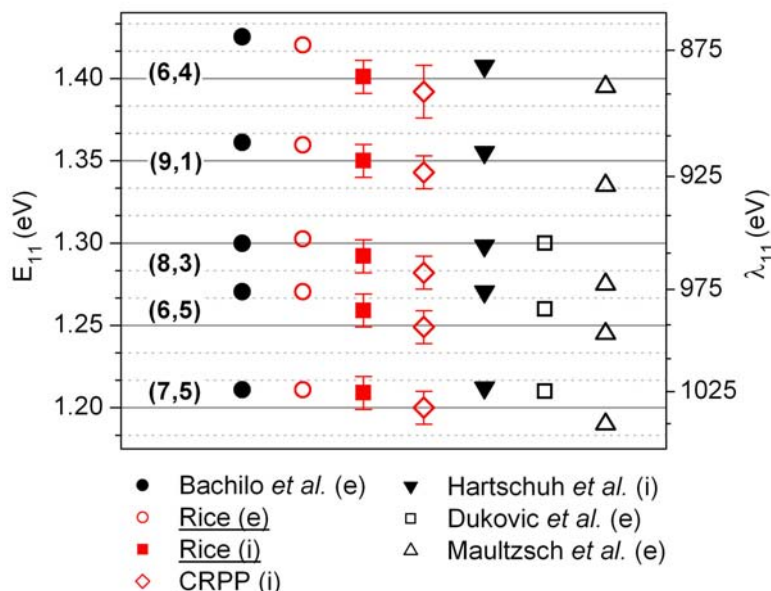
1.40
1.35
1.30
1.25
1.20
$E_{11}$ (eV)
(6,4)
(9,1)
(8,3)
(6,5)
(7,5)
875
925
975
1025
$\lambda_{11}$ (eV)

Bachilo *et al.* (e)
Rice (e)
Rice (i)
CRPP (i)
Hartschuh *et al.* (i)
Dukovic *et al.* (e)
Maultzsch *et al.* (e)